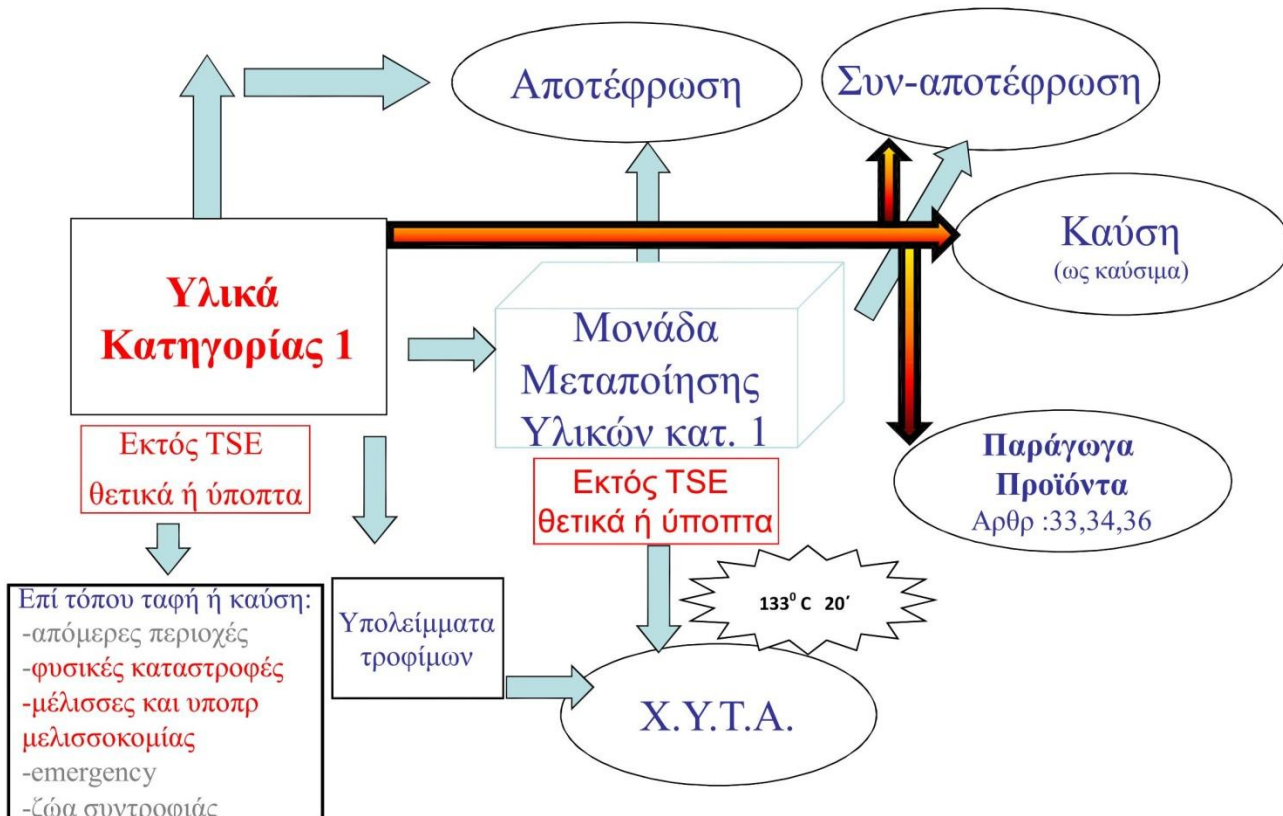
Αποτέφρωση

Συν-αποτέφρωση

Υλικά Κατηγορίας 1

Καύση
(ως καύσιμα)

Μονάδα Μεταποίησης Υλικών κατ. 1

Εκτός TSE θετικά ή ύποπτα

Εκτός TSE θετικά ή ύποπτα

Παράγωγα Προϊόντα
Αρθρ :33,34,36

$133^0$ C 20΄

Επί τόπου ταφή ή καύση:
-απόμερες περιοχές
-φυσικές καταστροφές
-μέλισσες και υποπρ μελισσοκομίας
-emergency
-ζώα συντροφιάς

Υπολείμματα τροφίμων

Χ.Υ.Τ.Α.